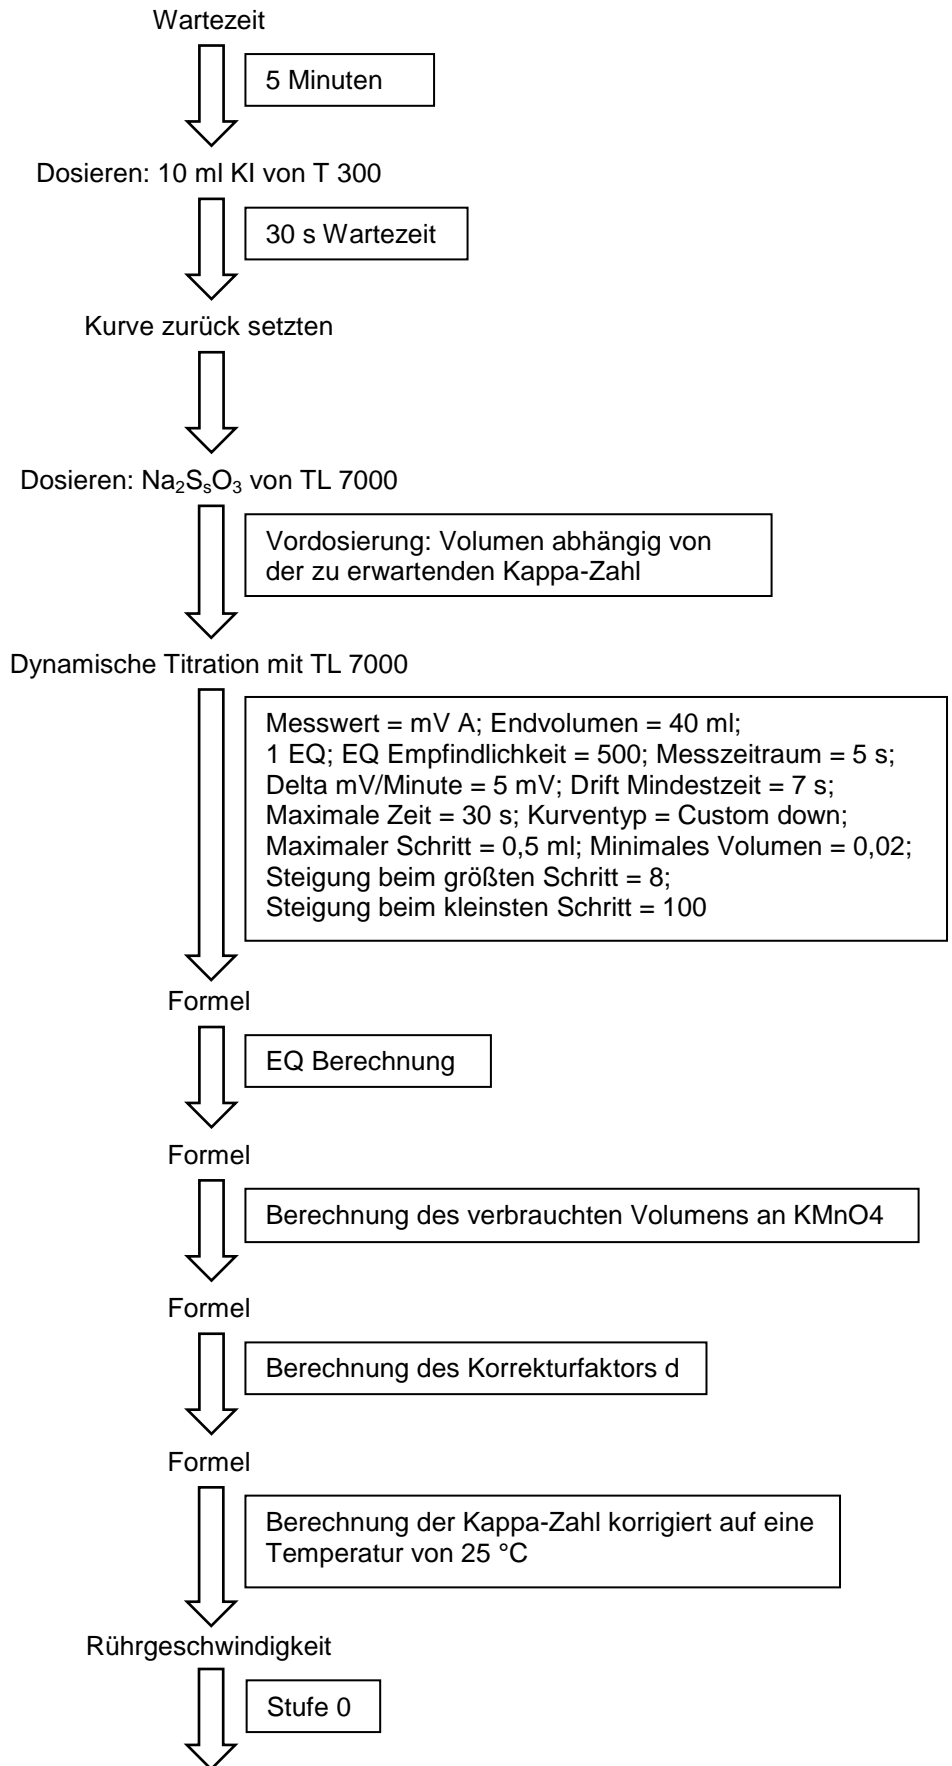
Wartezeit

5 Minuten

Dosieren: 10 ml KI von T 300

30 s Wartezeit

Kurve zurück setzten

Dosieren: $Na_2S_sO_3$ von TL 7000

Vordosierung: Volumen abhängig von der zu erwartenden Kappa-Zahl

Dynamische Titration mit TL 7000

Messwert = mV A; Endvolumen = 40 ml;
1 EQ; EQ Empfindlichkeit = 500; Messzeitraum = 5 s;
Delta mV/Minute = 5 mV; Drift Mindestzeit = 7 s;
Maximale Zeit = 30 s; Kurventyp = Custom down;
Maximaler Schritt = 0,5 ml; Minimales Volumen = 0,02;
Steigung beim größten Schritt = 8;
Steigung beim kleinsten Schritt = 100

Formel

EQ Berechnung

Formel

Berechnung des verbrauchten Volumens an KMnO4

Formel

Berechnung des Korrekturfaktors d

Formel

Berechnung der Kappa-Zahl korrigiert auf eine Temperatur von 25 °C

Rührgeschwindigkeit

Stufe 0